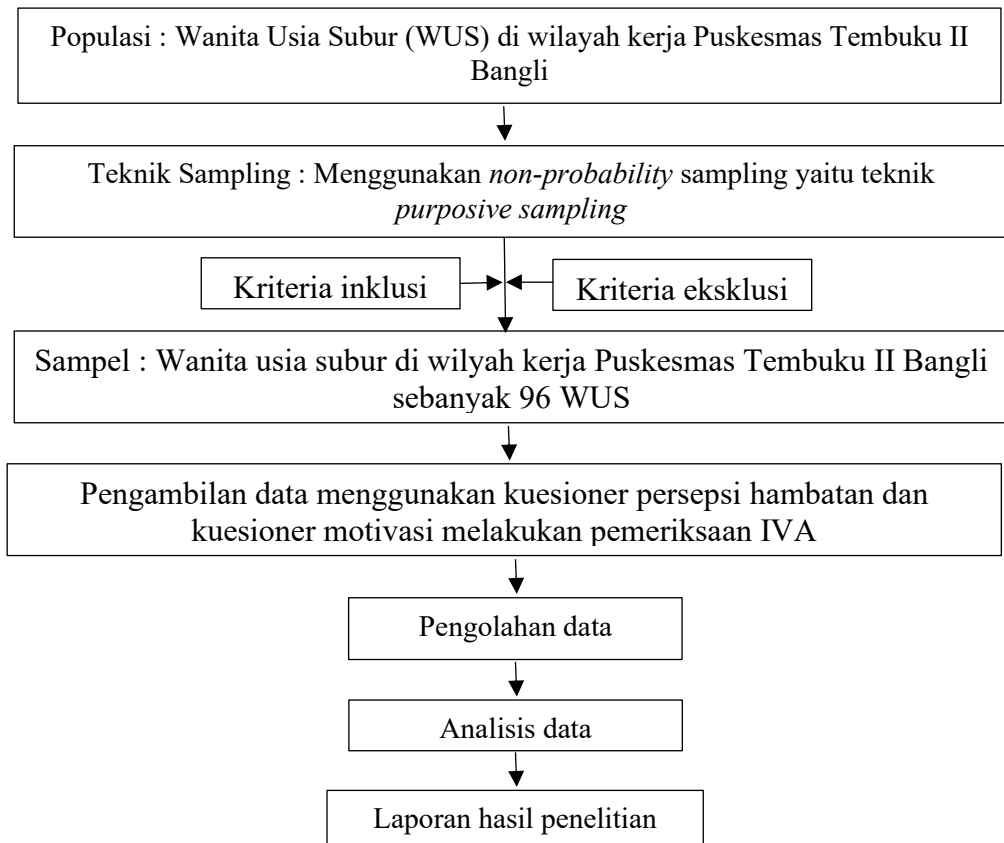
Populasi : Wanita Usia Subur (WUS) di wilayah kerja Puskesmas Tembuku II Bangli

Teknik Sampling : Menggunakan *non-probability* sampling yaitu teknik *purposive sampling*

Kriteria inklusi

Kriteria eksklusi

Sampel : Wanita usia subur di wilyah kerja Puskesmas Tembuku II Bangli sebanyak 96 WUS

Pengambilan data menggunakan kuesioner persepsi hambatan dan kuesioner motivasi melakukan pemeriksaan IVA

Pengolahan data

Analisis data

Laporan hasil penelitian